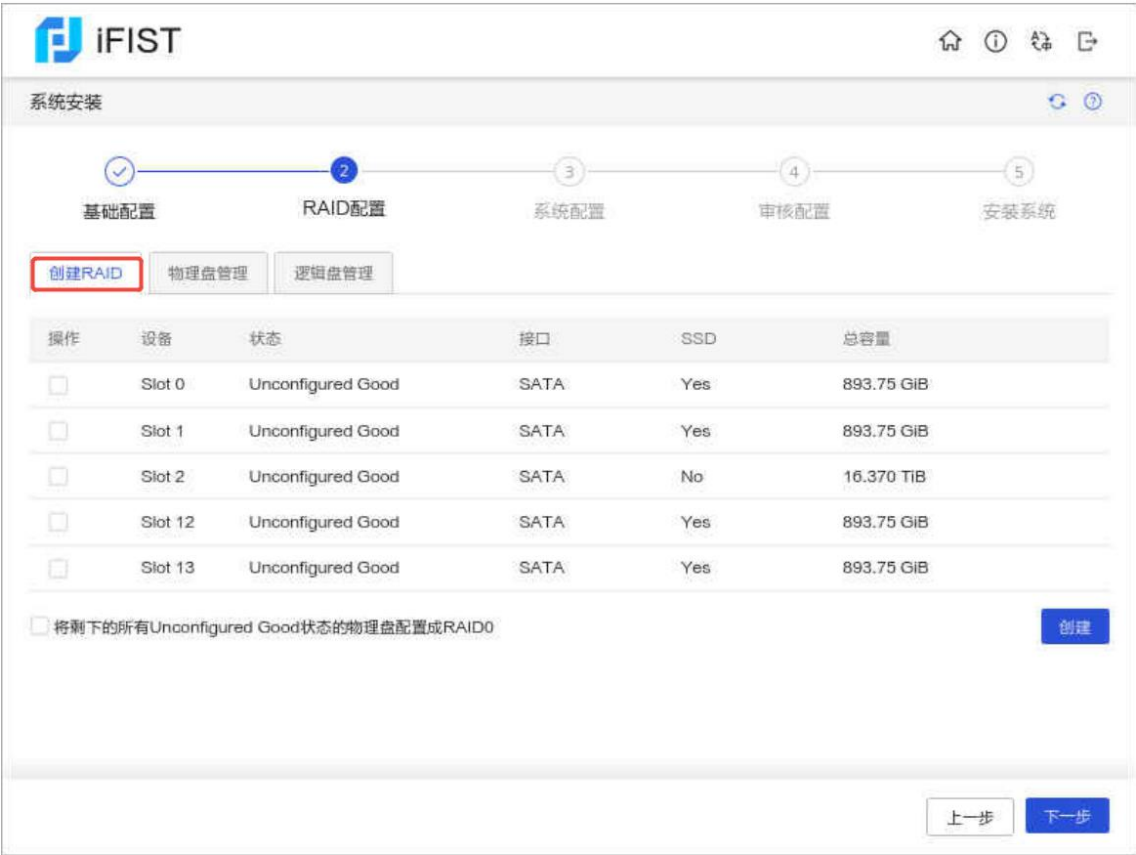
iFIST

系统安装

2 3 4 5

基础配置 RAID配置 系统配置 审核配置 安装系统

创建RAID 物理盘管理 逻辑盘管理

| 操作 | 设备 | 状态 | 接口 | SSD | 总容量 |
|---|---|---|---|---|---|
| | Slot 0 | Unconfigured Good | SATA | Yes | 893.75 GiB |
| | Slot 1 | Unconfigured Good | SATA | Yes | 893.75 GiB |
| | Slot 2 | Unconfigured Good | SATA | No | 16.370 TiB |
| | Slot 12 | Unconfigured Good | SATA | Yes | 893.75 GiB |
| | Slot 13 | Unconfigured Good | SATA | Yes | 893.75 GiB |

将剩下的所有Unconfigured Good状态的物理盘配置成RAID0

创建

上一步 下一步